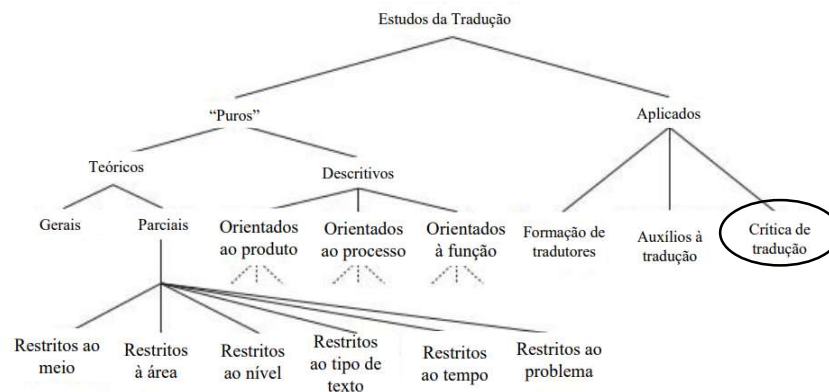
Estudos da Tradução

"Puros"

Aplicados

Teóricos

Descritivos

Gerais

Parciais

Orientados ao produto

Orientados ao processo

Orientados à função

Formação de tradutores

Auxílios à tradução

Crítica de tradução

Restritos ao meio

Restritos à área

Restritos ao nível

Restritos ao tipo de texto

Restritos ao tempo

Restritos ao problema